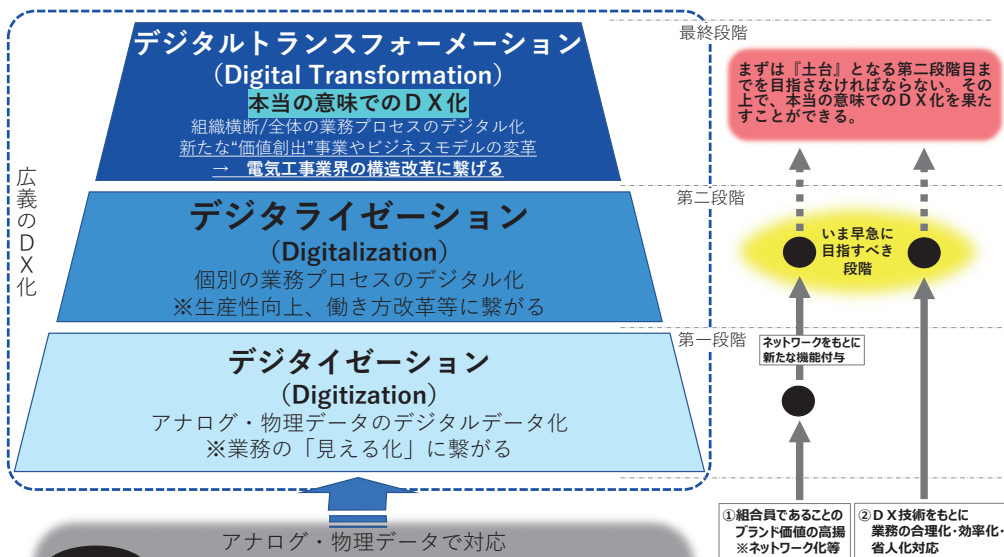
広義のＤＸ化

デジタルトランスフォーメーション
（Digital Transformation）
本当の意味でのＤＸ化
組織横断/全体の業務プロセスのデジタル化
新たな"価値創出"事業やビジネスモデルの変革
→　電気工事業界の構造改革に繋げる

デジタライゼーション
（Digitalization）
個別の業務プロセスのデジタル化
※生産性向上、働き方改革等に繋がる

デジタイゼーション
（Digitization）
アナログ・物理データのデジタルデータ化
※業務の「見える化」に繋がる

アナログ・物理データで対応

最終段階

まずは『土台』となる第二段階目までを目指さなければならない。その上で、本当の意味でのＤＸ化を果たすことができる。

第二段階

いま早急に目指すべき段階

第一段階

ネットワークをもとに新たな機能付与

①組合員であることのブランド価値の高揚
※ネットワーク化等

②ＤＸ技術をもとに業務の合理化・効率化・省人化対応